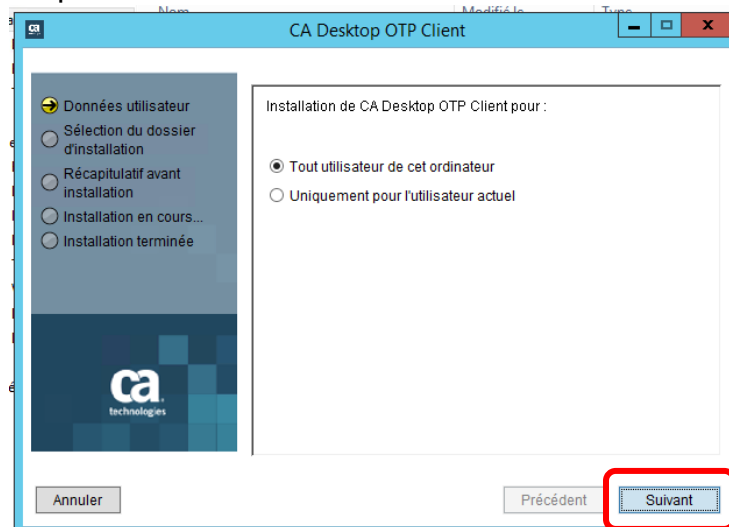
Nom
Modifié le
Type

CA Desktop OTP Client

Données utilisateur
Sélection du dossier d'installation
Récapitulatif avant installation
Installation en cours...
Installation terminée

ca
technologies

Installation de CA Desktop OTP Client pour :

Tout utilisateur de cet ordinateur
Uniquement pour l'utilisateur actuel

Annuler
Précédent
Suivant